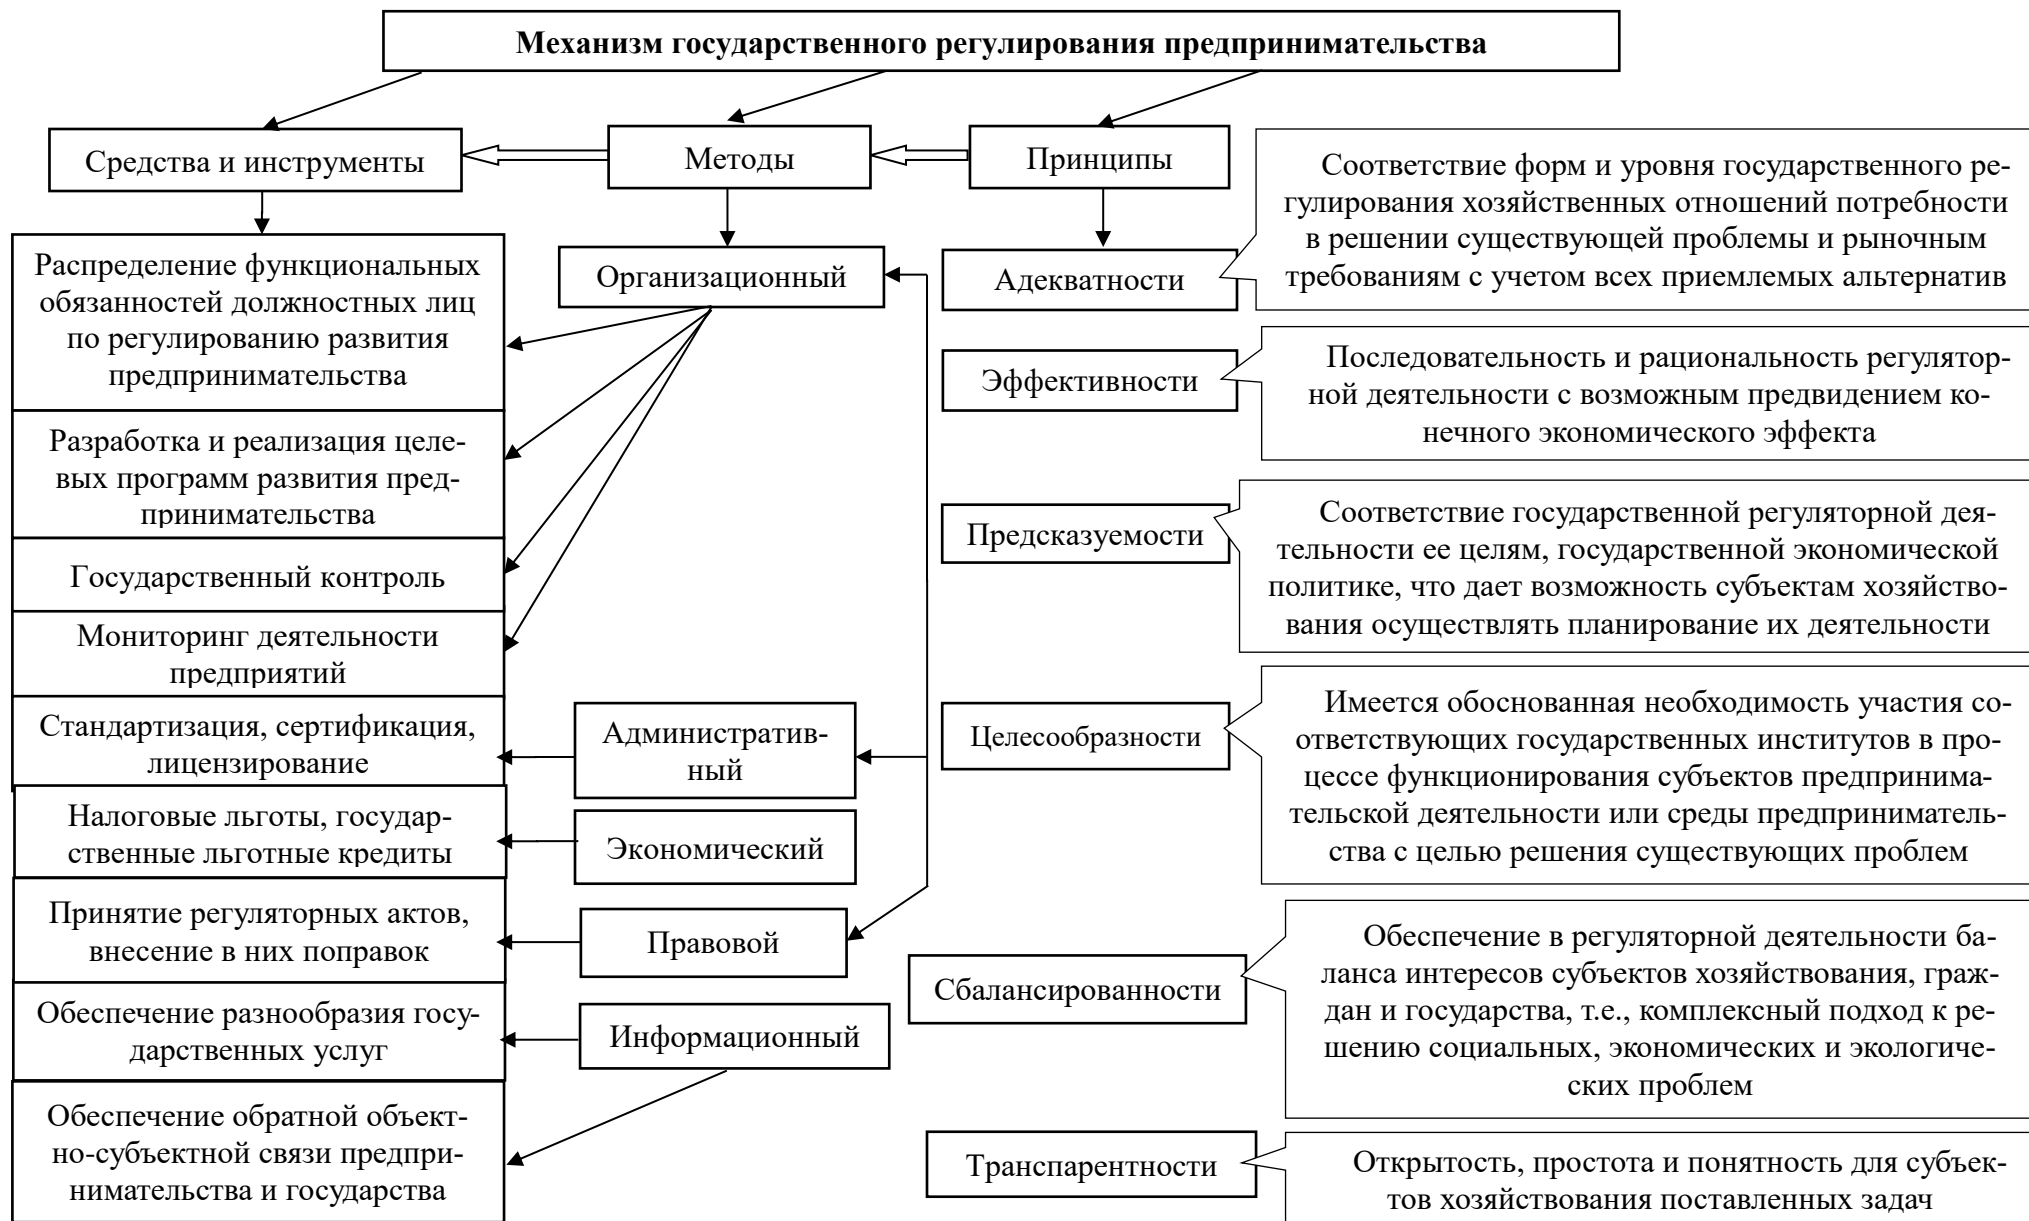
Механизм государственного регулирования предпринимательства

Средства и инструменты

Методы

Принципы

Распределение функциональных обязанностей должностных лиц по регулированию развития предпринимательства

Разработка и реализация целевых программ развития предпринимательства

Государственный контроль

Мониторинг деятельности предприятий

Стандартизация, сертификация, лицензирование

Налоговые льготы, государственные льготные кредиты

Принятие регуляторных актов, внесение в них поправок

Обеспечение разнообразия государственных услуг

Обеспечение обратной объектно-субъектной связи предпринимательства и государства

Организационный

Административный

Экономический

Правовой

Информационный

Адекватности

Соответствие форм и уровня государственного регулирования хозяйственных отношений потребности в решении существующей проблемы и рыночным требованиям с учетом всех приемлемых альтернатив

Эффективности

Последовательность и рациональность регуляторной деятельности с возможным предвидением конечного экономического эффекта

Предсказуемости

Соответствие государственной регуляторной деятельности ее целям, государственной экономической политике, что дает возможность субъектам хозяйствования осуществлять планирование их деятельности

Целесообразности

Имеется обоснованная необходимость участия соответствующих государственных институтов в процессе функционирования субъектов предпринимательской деятельности или среды предпринимательства с целью решения существующих проблем

Сбалансированности

Обеспечение в регуляторной деятельности баланса интересов субъектов хозяйствования, граждан и государства, т.е., комплексный подход к решению социальных, экономических и экологических проблем

Транспарентности

Открытость, простота и понятность для субъектов хозяйствования поставленных задач